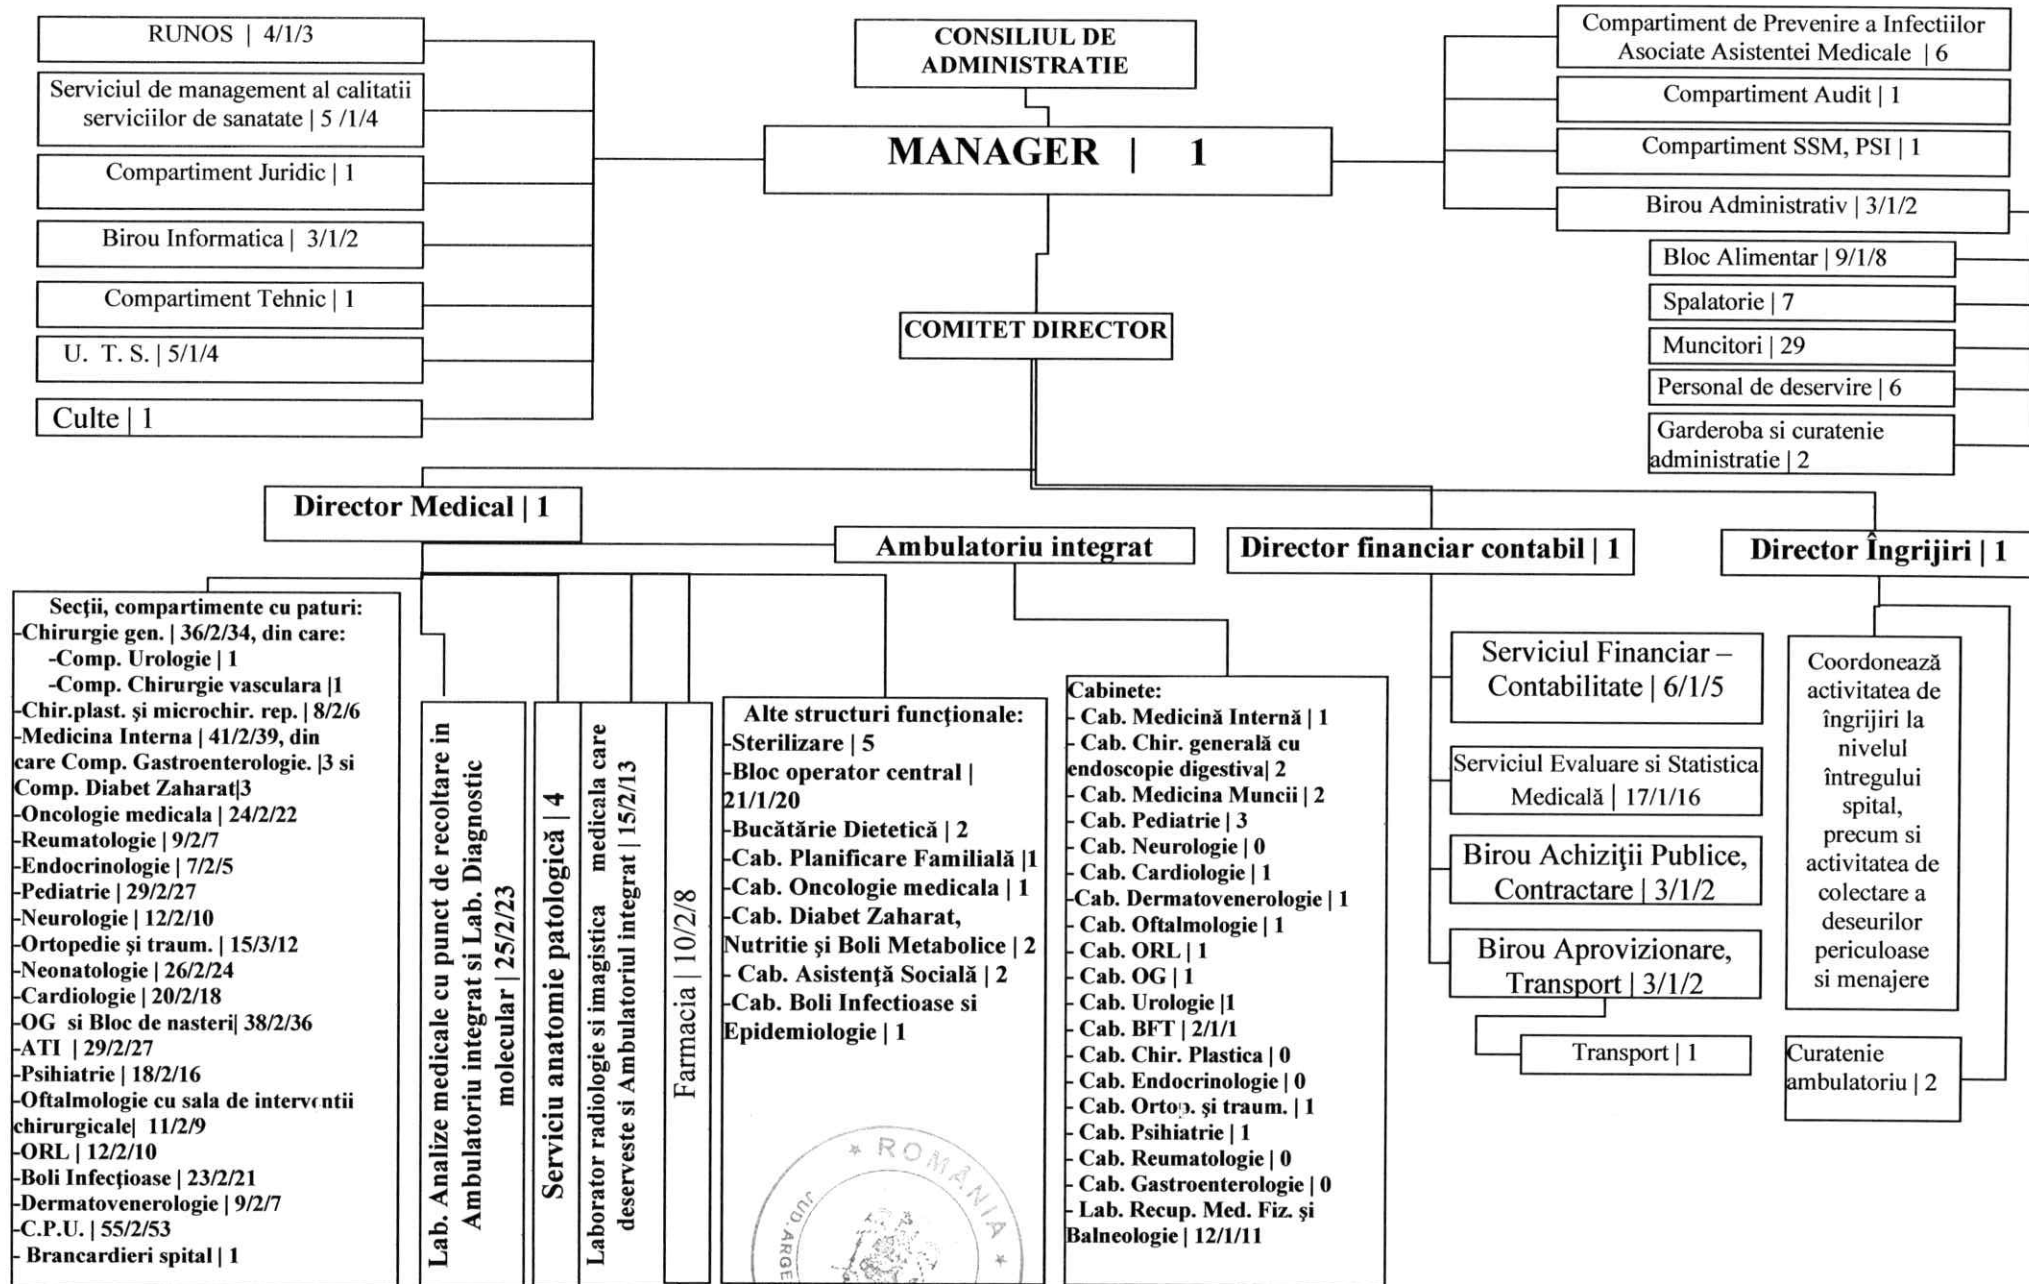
RUNOS | 4/1/3

Serviciul de management al calitatii serviciilor de sanatate | 5 /1/4

Compartiment Juridic | 1

Birou Informatica | 3/1/2

Compartiment Tehnic | 1

U. T. S. | 5/1/4

Culte | 1

CONSILIUL DE ADMINISTRATIE

MANAGER | 1

COMITET DIRECTOR

Compartiment de Prevenire a Infectiilor Asociate Asistentei Medicale | 6

Compartiment Audit | 1

Compartiment SSM, PSI | 1

Birou Administrativ | 3/1/2

Bloc Alimentar | 9/1/8

Spalatorie | 7

Muncitori | 29

Personal de deservire | 6

Garderoba si curatenie administratie | 2

Director Medical | 1

Ambulatoriu integrat

Director financiar contabil | 1

Director Îngrijiri | 1

Secţii, compartimente cu paturi:
-Chirurgie gen. | 36/2/34, din care:
-Comp. Urologie | 1
-Comp. Chirurgie vasculara |1
-Chir.plast. şi microchir. rep. | 8/2/6
-Medicina Interna | 41/2/39, din care Comp. Gastroenterologie. |3 si Comp. Diabet Zaharat|3
-Oncologie medicala | 24/2/22
-Reumatologie | 9/2/7
-Endocrinologie | 7/2/5
-Pediatrie | 29/2/27
-Neurologie | 12/2/10
-Ortopedie şi traum. | 15/3/12
-Neonatologie | 26/2/24
-Cardiologie | 20/2/18
-OG si Bloc de nasteri| 38/2/36
-ATI | 29/2/27
-Psihiatrie | 18/2/16
-Oftalmologie cu sala de intervcntii chirurgicale| 11/2/9
-ORL | 12/2/10
-Boli Infecţioase | 23/2/21
-Dermatovenerologie | 9/2/7
-C.P.U. | 55/2/53
- Brancardieri spital | 1

Lab. Analize medicale cu punct de recoltare in Ambulatoriu integrat si Lab. Diagnostic molecular | 25/2/23

Serviciu anatomie patologică | 4

Laborator radiologie si imagistica medicala care deserveste si Ambulatoriul integrat | 15/2/13

Farmacia | 10/2/8

Alte structuri funcţionale:
-Sterilizare | 5
-Bloc operator central | 21/1/20
-Bucătărie Dietetică | 2
-Cab. Planificare Familială |1
-Cab. Oncologie medicala | 1
-Cab. Diabet Zaharat, Nutritie şi Boli Metabolice | 2
- Cab. Asistenţă Socială | 2
-Cab. Boli Infectioase si Epidemiologie | 1

Cabinete:
- Cab. Medicină Internă | 1
- Cab. Chir. generală cu endoscopie digestiva| 2
- Cab. Medicina Muncii | 2
- Cab. Pediatrie | 3
- Cab. Neurologie | 0
- Cab. Cardiologie | 1
-Cab. Dermatovenerologie | 1
- Cab. Oftalmologie | 1
- Cab. ORL | 1
- Cab. OG | 1
- Cab. Urologie |1
- Cab. BFT | 2/1/1
- Cab. Chir. Plastica | 0
- Cab. Endocrinologie | 0
- Cab. Ortop. şi traum. | 1
- Cab. Psihiatrie | 1
- Cab. Reumatologie | 0
- Cab. Gastroenterologie | 0
- Lab. Recup. Med. Fiz. şi Balneologie | 12/1/11

Serviciul Financiar – Contabilitate | 6/1/5

Serviciul Evaluare si Statistica Medicală | 17/1/16

Birou Achiziţii Publice, Contractare | 3/1/2

Birou Aprovizionare, Transport | 3/1/2

Transport | 1

Coordonează activitatea de îngrijiri la nivelul întregului spital, precum si activitatea de colectare a deseurilor periculoase si menajere

Curatenie ambulatoriu | 2

ROMANIA
JUD. ARGE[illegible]